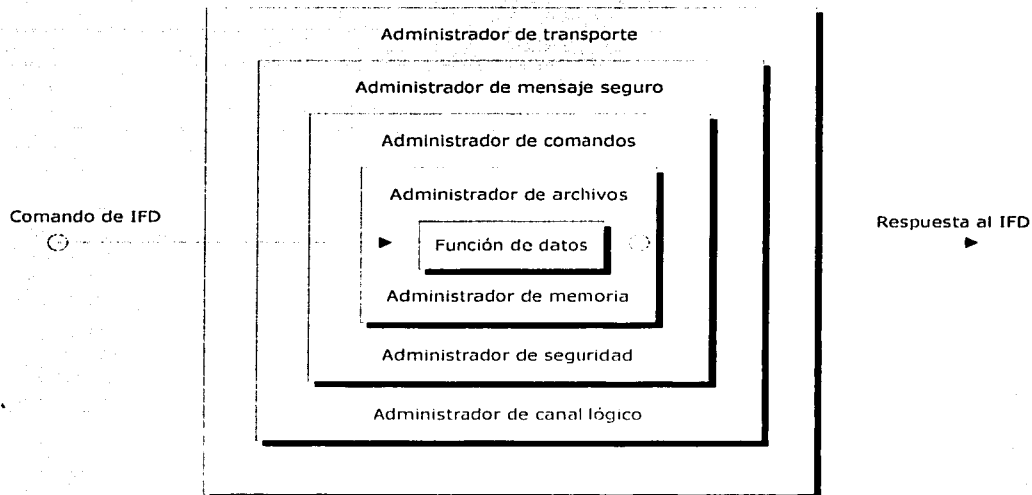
Administrador de transporte

Administrador de mensaje seguro

Administrador de comandos

Administrador de archivos

Comando de IFD

Función de datos

Respuesta al IFD

Administrador de memoria

Administrador de seguridad

Administrador de canal lógico